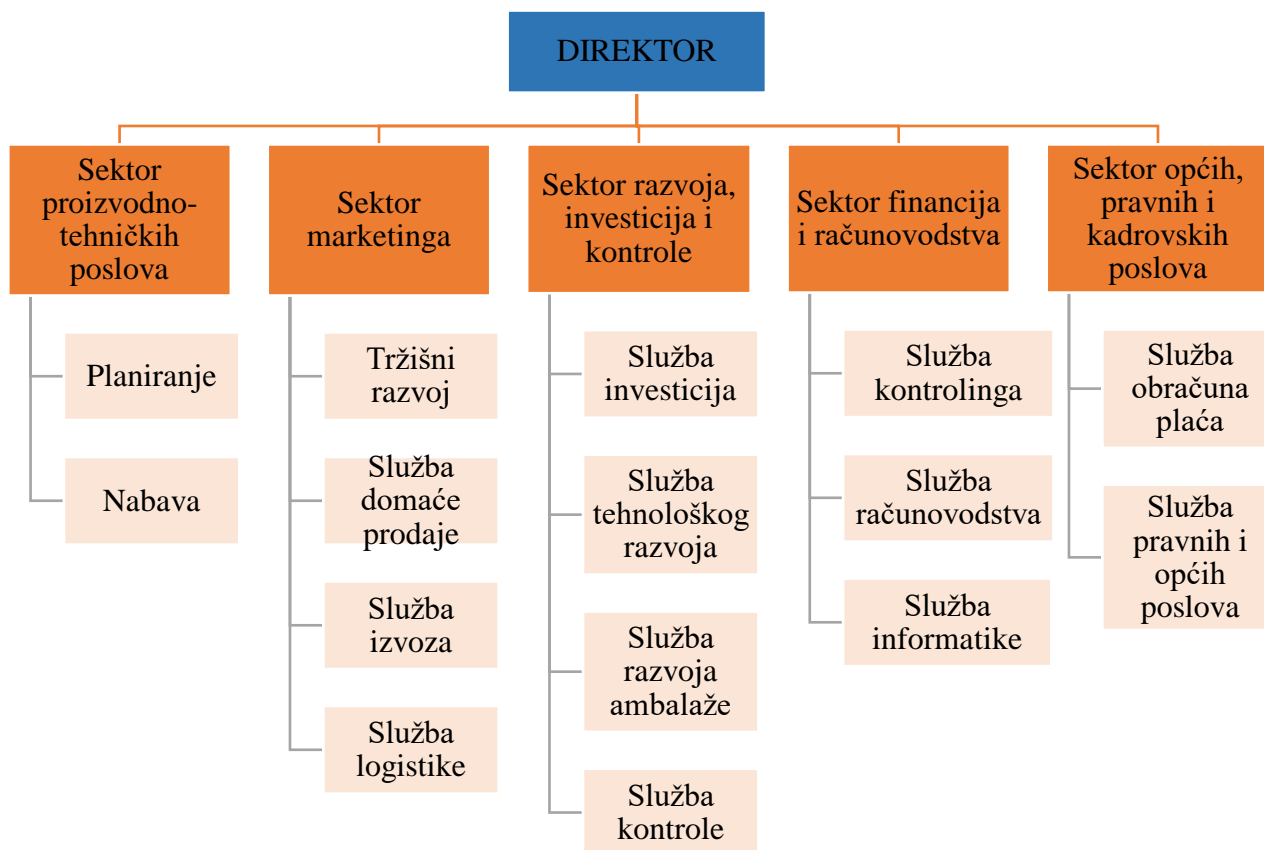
DIREKTOR

Sektor proizvodno-tehničkih poslova

Planiranje

Nabava

Sektor marketinga

Tržišni razvoj

Služba domaće prodaje

Služba izvoza

Služba logistike

Sektor razvoja, investicija i kontrole

Služba investicija

Služba tehnološkog razvoja

Služba razvoja ambalaže

Služba kontrole

Sektor financija i računovodstva

Služba kontrolinga

Služba računovodstva

Služba informatike

Sektor općih, pravnih i kadrovskih poslova

Služba obračuna plaća

Služba pravnih i općih poslova